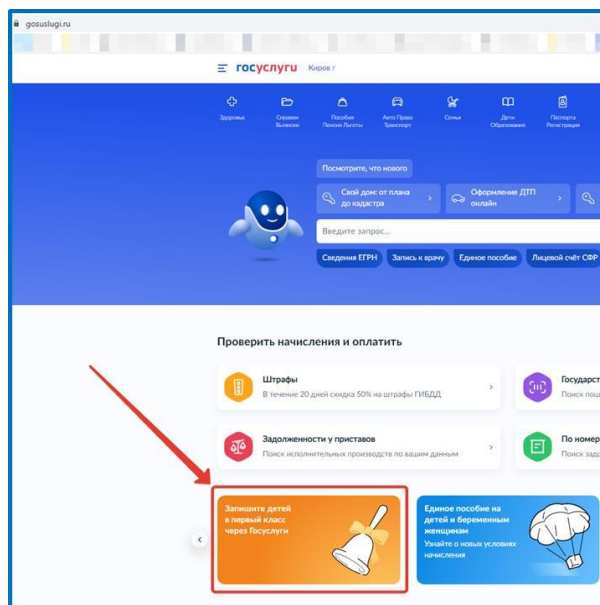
gosuslugi.ru

госуслуги Киров г

Здоровье
Справки Выписки
Пособия Пенсия Льготы
Авто Права Транспорт
Семья
Дети Образование
Паспорта Регистрация

Посмотрите, что нового

Свой дом: от плана до кадастра

Оформление ДТП онлайн

Введите запрос...

Сведения ЕГРН
Запись к врачу
Единое пособие
Лицевой счёт СФР

Проверить начисления и оплатить

Штрафы
В течение 20 дней скидка 50% на штрафы ГИБДД

Государст
Поиск пош

Задолженности у приставов
Поиск исполнительных производств по вашим данным

По номер
Поиск по

Запишите детей в первый класс через Госуслуги

Единое пособие на детей и беременным женщинам
Узнайте о новых условиях начисления